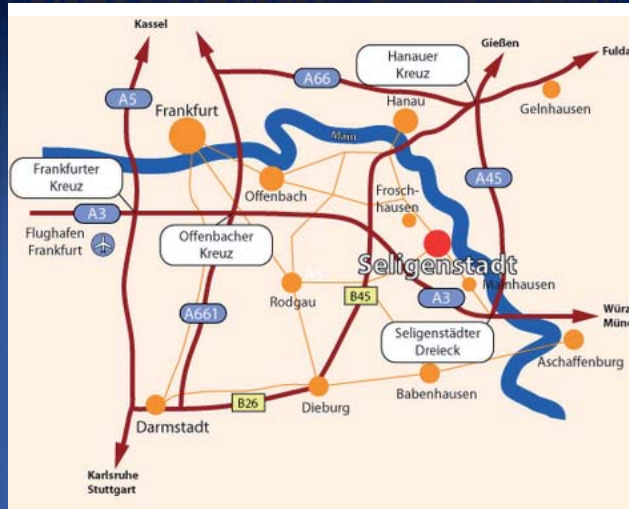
Kassel

Gießen

Fulda

Hanauer Kreuz

A66

A5

Frankfurt

Hanau

Gelnhausen

Main

A45

Frankfurter Kreuz

Offenbach

Frosch-hausen

A3

Flughafen Frankfurt

Offenbacher Kreuz

Seligenstadt

Rodgau

B45

A3

Mainhausen

Würz

Münc

A661

Seligenstädter Dreieck

Aschaffenburg

Babenhausen

Darmstadt

B26

Dieburg

Karlsruhe Stuttgart